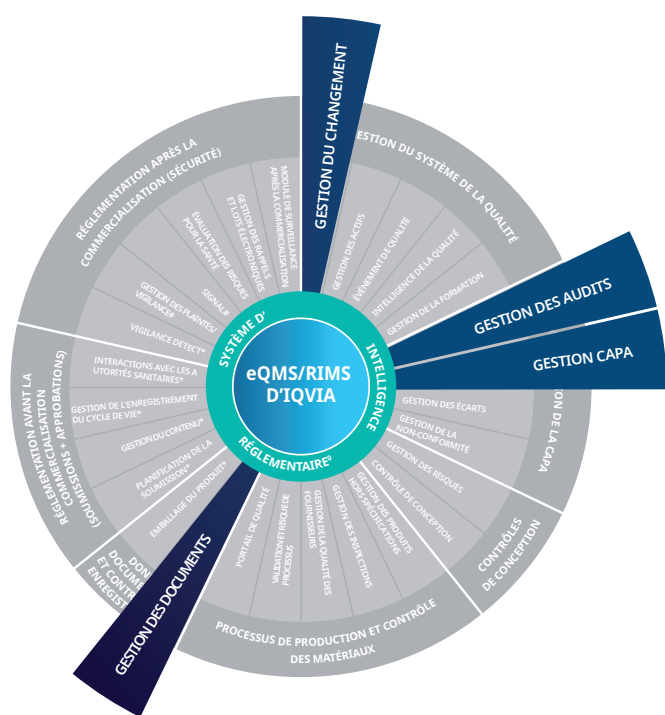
eQMS/RIMS D'IQVIA

SYSTÈME D'

INTELLIGENCE

RÉGLEMENTAIRE®

GESTION DU CHANGEMENT

GESTION DES AUDITS

GESTION CAPA

GESTION DES DOCUMENTS

GESTION DU SYSTÈME DE LA QUALITÉ

GESTION DES ACTIFS

ÉVÉNEMENT DE QUALITÉ

INTELLIGENCE DE LA QUALITÉ

GESTION DE LA FORMATION

ON DE LA CAPA

GESTION DES ÉCARTS

GESTION DE LA NON-CONFORMITÉ

GESTION DES RISQUES

CONTRÔLE DE CONCEPTION

GESTION DES PRODUITS HORS SPÉCIFICATIONS

CONTRÔLES DE CONCEPTION

GESTION DES INSPECTIONS

GESTION DE LA QUALITÉ DES FOURNISSEURS

VALIDATION ET RISQUE DE PROCESSUS

PORTAIL DE QUALITÉ

PROCESSUS DE PRODUCTION ET CONTRÔLE DES MATÉRIAUX

DON DOCUMEN ET CONTR ENREGIST

RÉGLEMENTATION AVANT LA COMMERCIALISATION (SOUMISSIONS + APPROBATIONS)

EMBALLAGE DU PRODUIT*

PLANIFICATION DE LA SOUMISSION*

GESTION DU CONTENU*

GESTION DE L'ENREGISTREMENT DU CYCLE DE VIE*

INTERACTIONS AVEC LES A UTORITÉS SANITAIRES*

RÉGLEMENTATION APRÈS LA COMMERCIALISATION (SÉCURITÉ)

VIGILANCE DETECT*

GESTION DES PLAINTES/ VIGILANCE*

SIGNAL#

ÉVALUATION DES RISQUES POUR LA SANTÉ

GESTION DES RAPPELS ET LOTS ÉLECTRONIQUES

MODULE DE SURVEILLANCE APRÈS LA COMMERCIALISATION